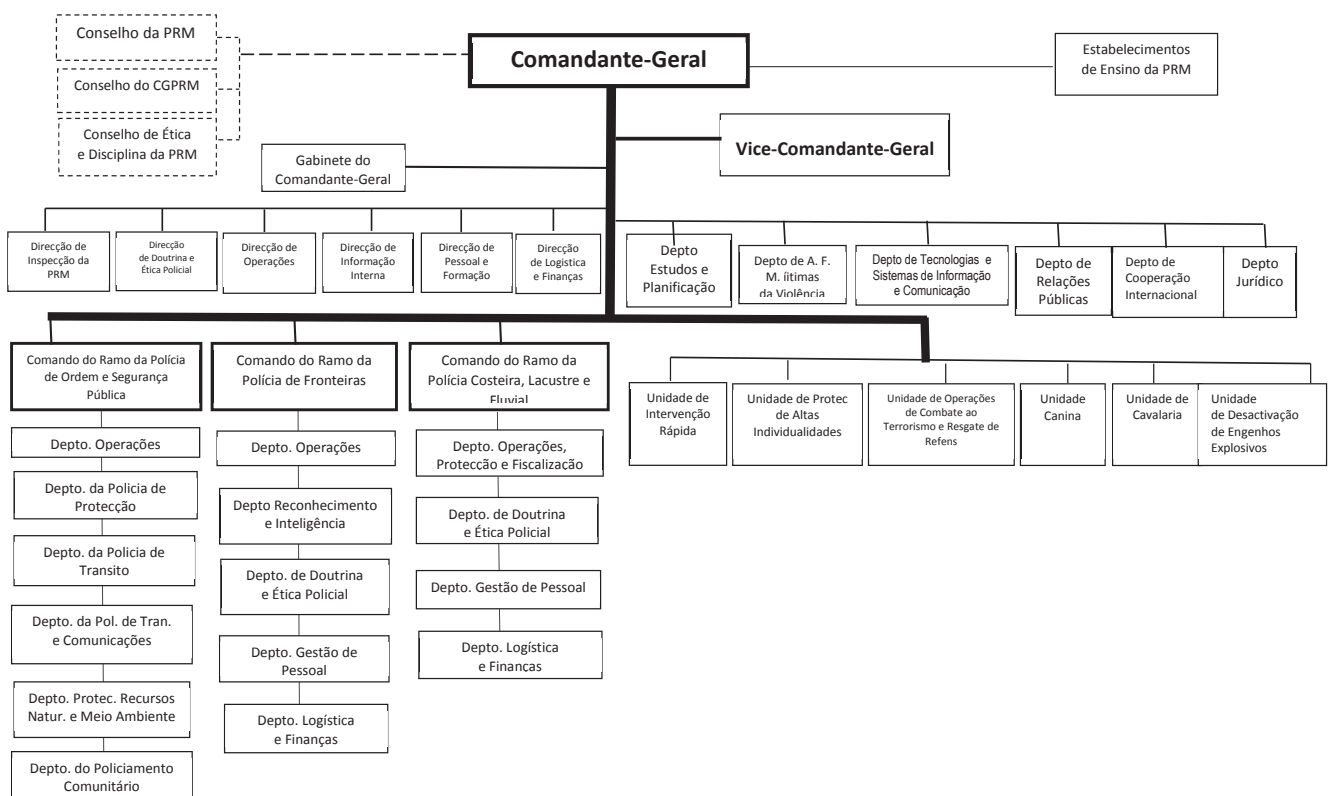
Conselho da PRM

Conselho do CGPRM

Conselho de Ética e Disciplina da PRM

Comandante-Geral

Estabelecimentos de Ensino da PRM

Vice-Comandante-Geral

Gabinete do Comandante-Geral

Direcção de Inspecção da PRM

Direcção de Doutrina e Ética Policial

Direcção de Operações

Direcção de Informação Interna

Direcção de Pessoal e Formação

Direcção de Logística e Finanças

Depto Estudos e Planificação

Depto de A. F. M. ítimas da Violência

Depto de Tecnologias e Sistemas de Informação e Comunicação

Depto de Relações Públicas

Depto de Cooperação Internacional

Depto Jurídico

Comando do Ramo da Polícia de Ordem e Segurança Pública

Depto. Operações

Depto. da Policia de Protecção

Depto. da Policia de Transito

Depto. da Pol. de Tran. e Comunicações

Depto. Protec. Recursos Natur. e Meio Ambiente

Depto. do Policiamento Comunitário

Comando do Ramo da Polícia de Fronteiras

Depto. Operações

Depto Reconhecimento e Inteligência

Depto. de Doutrina e Ética Policial

Depto. Gestão de Pessoal

Depto. Logística e Finanças

Comando do Ramo da Polícia Costeira, Lacustre e Fluvial

Depto. Operações, Protecção e Fiscalização

Depto. de Doutrina e Ética Policial

Depto. Gestão de Pessoal

Depto. Logística e Financas

Unidade de Intervenção Rápida

Unidade de Protec de Altas Individualidades

Unidade de Operações de Combate ao Terrorismo e Resgate de Refens

Unidade Canina

Unidade de Cavalaria

Unidade de Desactivação de Engenhos Explosivos